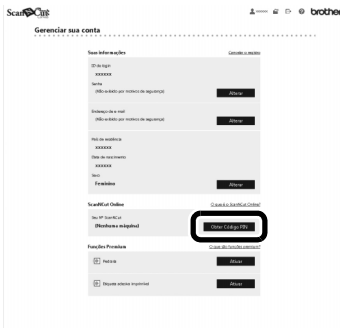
ScanNCut
brother

Gerenciar sua conta

Suas informações
Cancelar o registro

ID de login
xxxxxx

Senha
(Não exibido por motivos de segurança)
Alterar

Endereço de e-mail
(Não exibido por motivos de segurança)
Alterar

País de residência
xxxxxx
Data de nascimento
xxxxxx
Sexo
Feminino
Alterar

ScanNCut Online
O que é o ScanNCut Online?

Seu Nº ScanNCut
(Nenhuma máquina)
Obter Código PIN

Funções Premium
O que são funções premium?

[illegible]
Ativar

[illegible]
Ativar